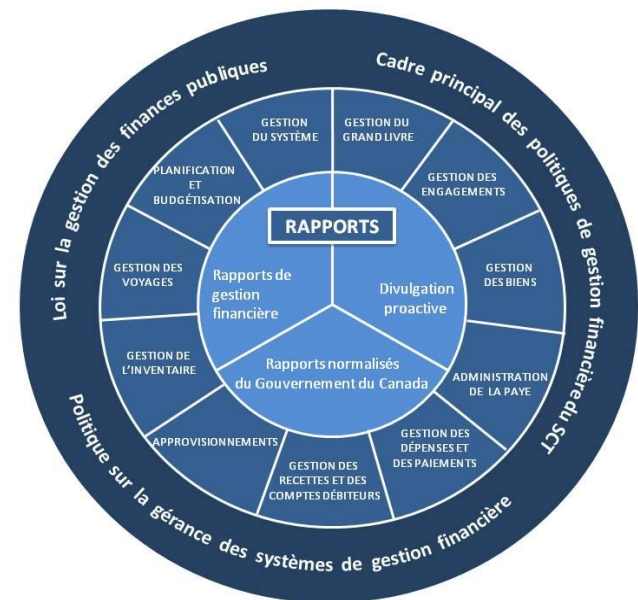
Loi sur la gestion des finances publiques

Cadre principal des politiques de gestion financière du SCT

Politique sur la gérance des systèmes de gestion financière

GESTION DU SYSTÈME

GESTION DU GRAND LIVRE

GESTION DES ENGAGEMENTS

GESTION DES BIENS

ADMINISTRATION DE LA PAYE

GESTION DES DÉPENSES ET DES PAIEMENTS

GESTION DES RECETTES ET DES COMPTES DÉBITEURS

APPROVISIONNEMENTS

GESTION DE L'INVENTAIRE

GESTION DES VOYAGES

PLANIFICATION ET BUDGÉTISATION

RAPPORTS

Rapports de gestion financière

Divulgation proactive

Rapports normalisés du Gouvernement du Canada